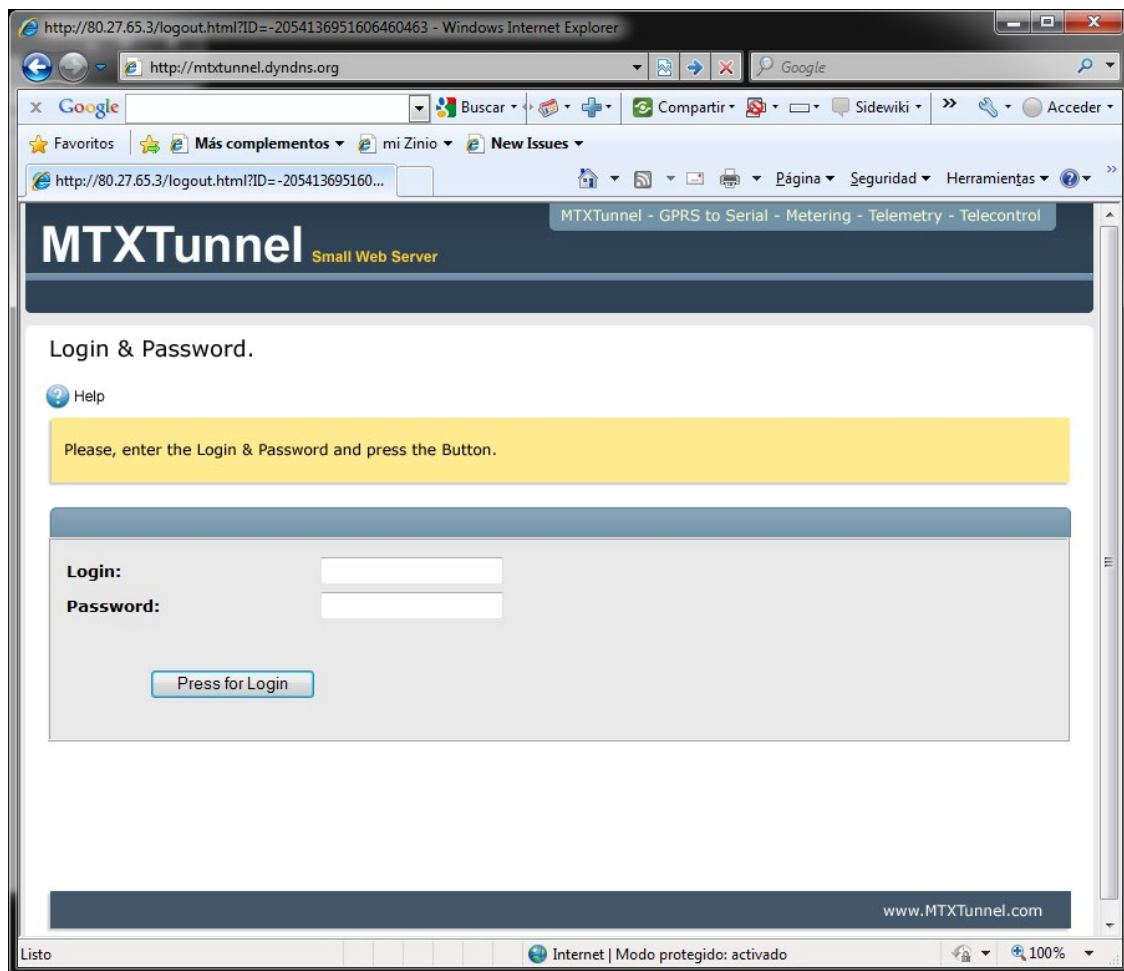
http://80.27.65.3/logout.html?ID=-2054136951606460463 - Windows Internet Explorer

http://mtxtunnel.dyndns.org

Google

x Google Buscar Compartir Sidewiki » Acceder

Favoritos Más complementos mi Zinio New Issues

http://80.27.65.3/logout.html?ID=-205413695160...

Página Seguridad Herramientas

MTXTunnel - GPRS to Serial - Metering - Telemetry - Telecontrol

MTXTunnel Small Web Server

Login & Password.

Help

Please, enter the Login & Password and press the Button.

Login:

Password:

Press for Login

www.MTXTunnel.com

Listo

Internet | Modo protegido: activado

100%